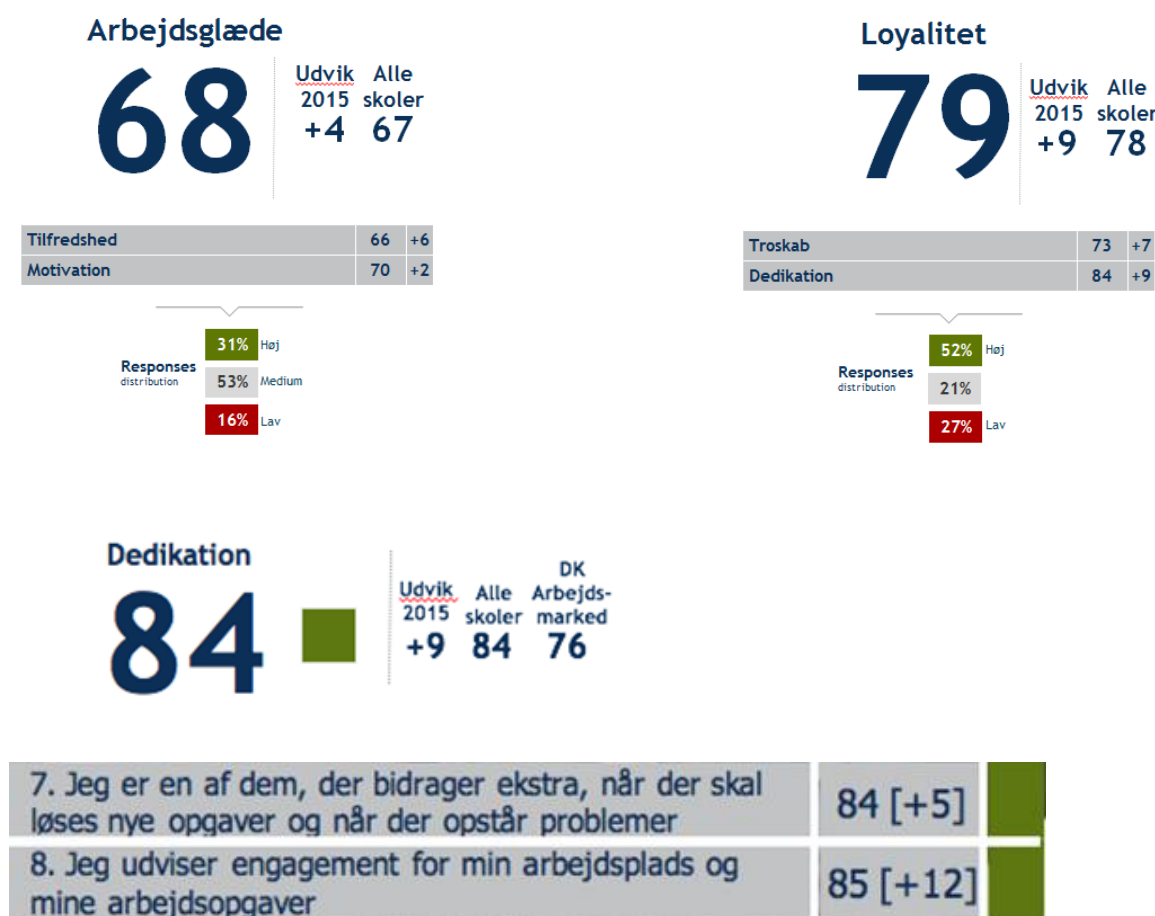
Arbejdsglæde

68

Udvik 2015 +4

Alle skoler 67

| Tilfredshed | 66 | +6 |
|---|---|---|
| Motivation | 70 | +2 |

Responses distribution

31% Høj
53% Medium
16% Lav

Loyalitet

79

Udvik 2015 +9

Alle skoler 78

| Troskab | 73 | +7 |
|---|---|---|
| Dedikation | 84 | +9 |

Responses distribution

52% Høj
21%
27% Lav

Dedikation

84

Udvik 2015 +9

Alle skoler 84

DK Arbejds-marked 76

| 7. Jeg er en af dem, der bidrager ekstra, når der skal løses nye opgaver og når der opstår problemer | 84 [+5] |
|---|---|
| 8. Jeg udviser engagement for min arbejdsplads og mine arbejdsopgaver | 85 [+12] |